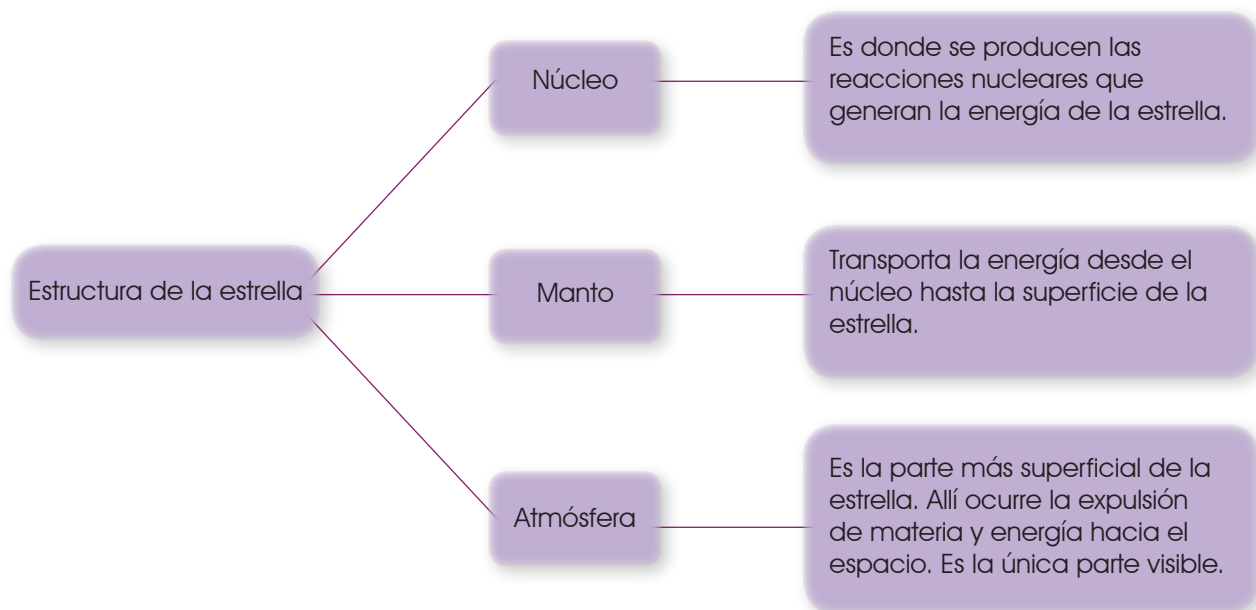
Estructura de la estrella

Núcleo

Es donde se producen las reacciones nucleares que generan la energía de la estrella.

Manto

Transporta la energía desde el núcleo hasta la superficie de la estrella.

Atmósfera

Es la parte más superficial de la estrella. Allí ocurre la expulsión de materia y energía hacia el espacio. Es la única parte visible.